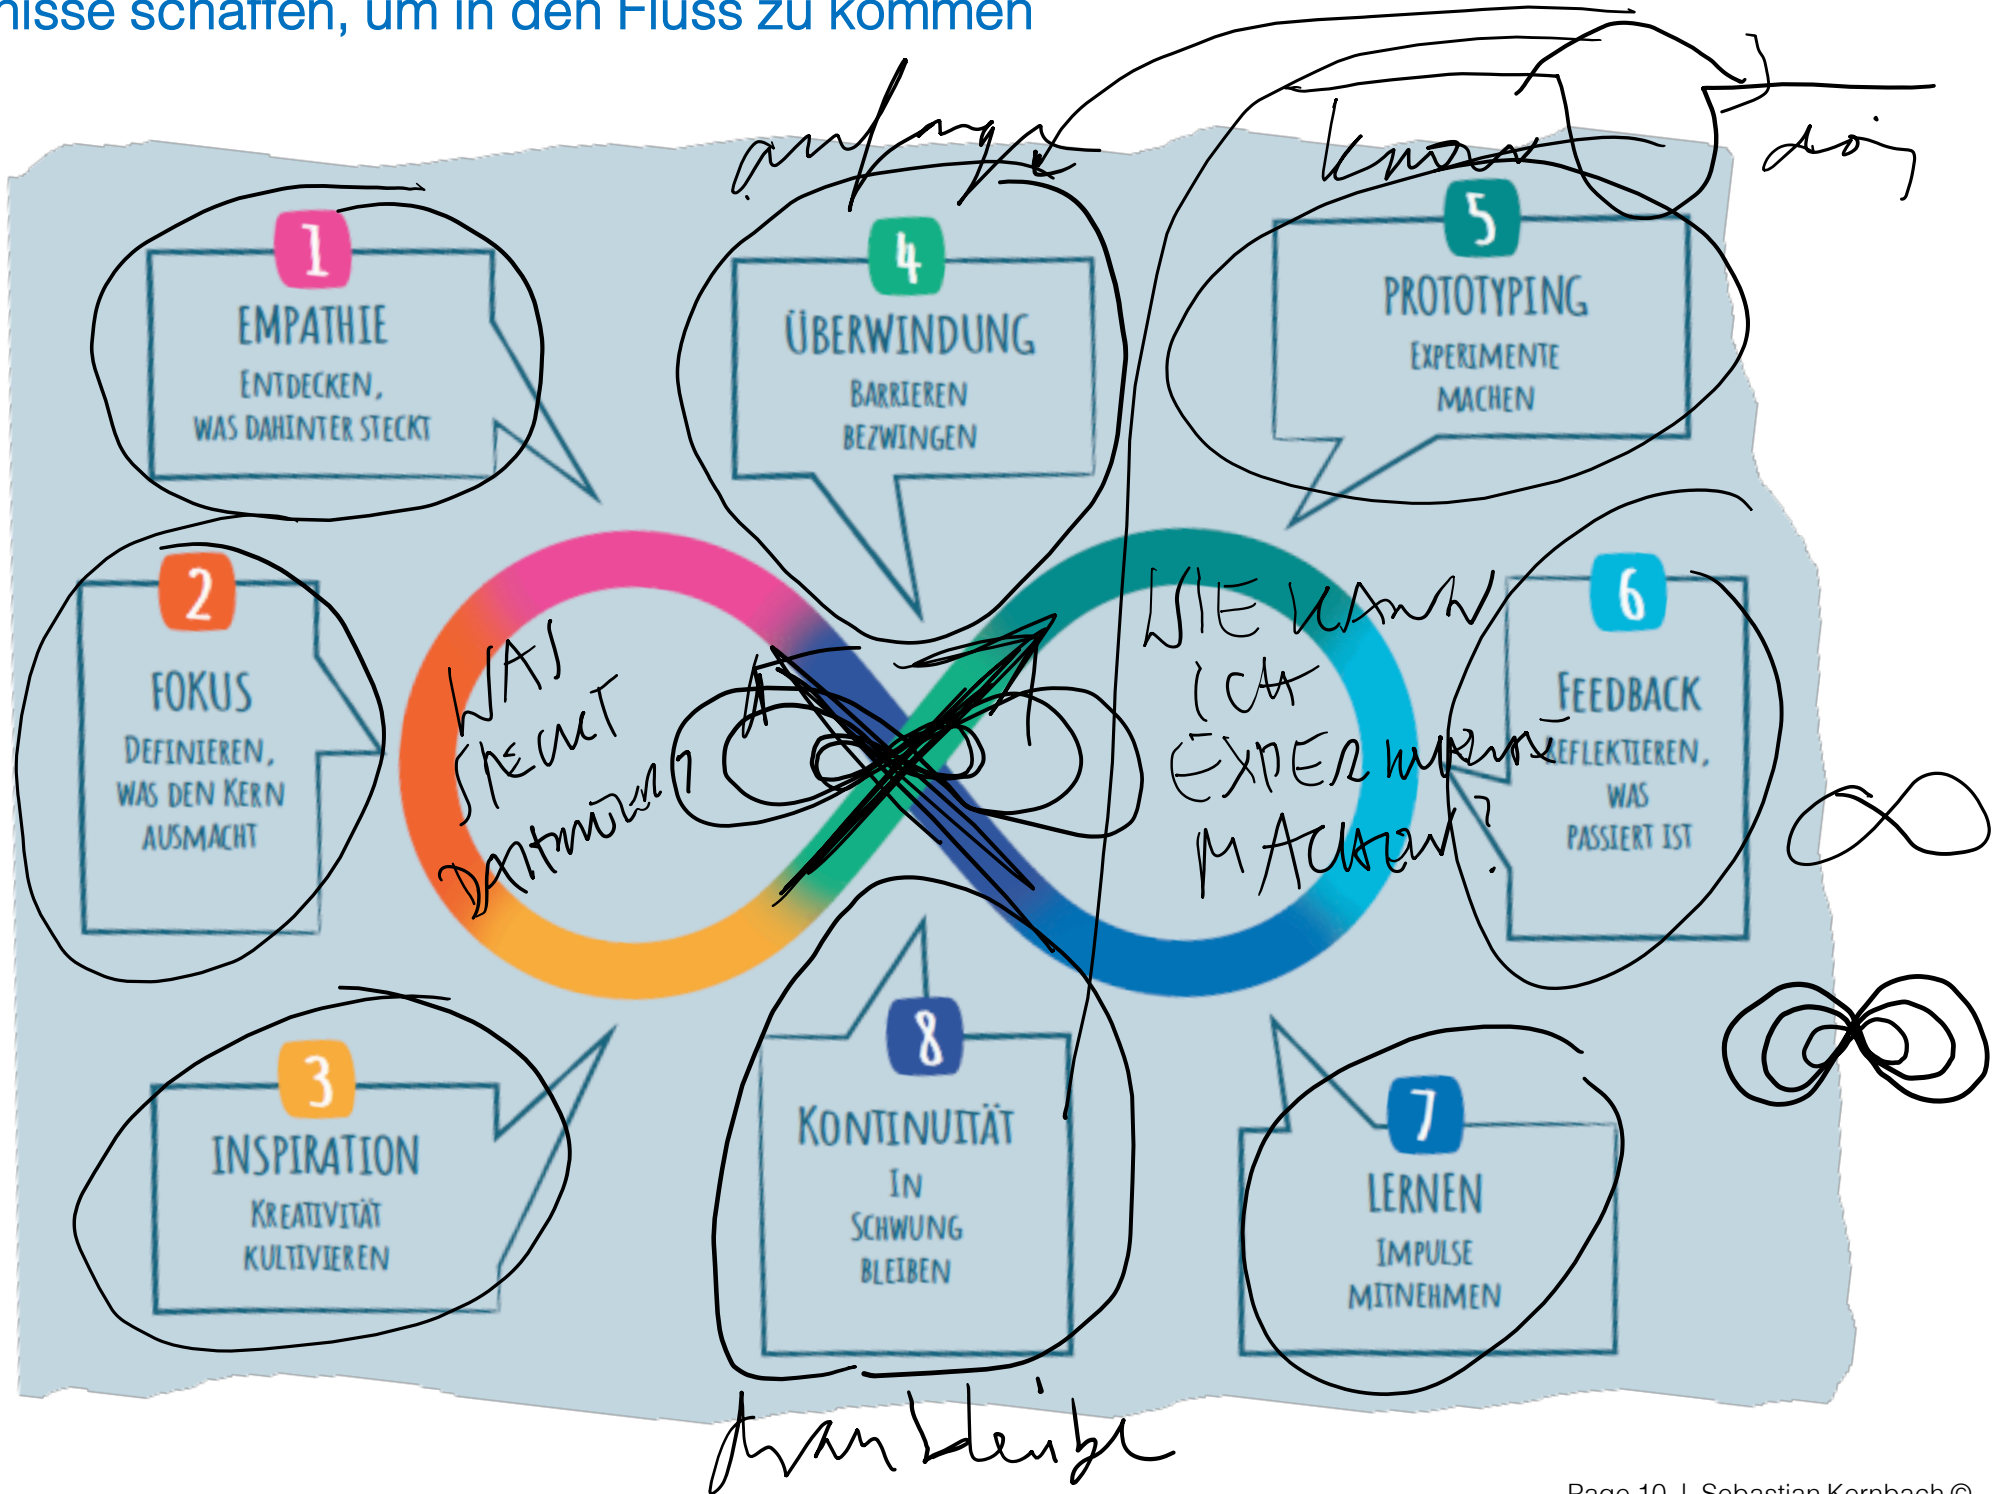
nisse schaffen, um in den Fluss zu kommen

anfangen

kennen

doing

1
EMPATHIE
ENTDECKEN, WAS DAHINTER STECKT

4
ÜBERWINDUNG
BARRIEREN BEZWINGEN

5
PROTOTYPING
EXPERIMENTE MACHEN

2
FOKUS
DEFINIEREN, WAS DEN KERN AUSMACHT

WAS STECKT DAHINTER?

WIE KANN ICH EXPERIMENTE MACHEN?

6
FEEDBACK
REFLEKTIEREN, WAS PASSIERT IST

3
INSPIRATION
KREATIVITÄT KULTIVIEREN

8
KONTINUITÄT
IN SCHWUNG BLEIBEN

7
LERNEN
IMPULSE MITNEHMEN

dranbleiben

Page 10 | Sebastian Kornbach ©